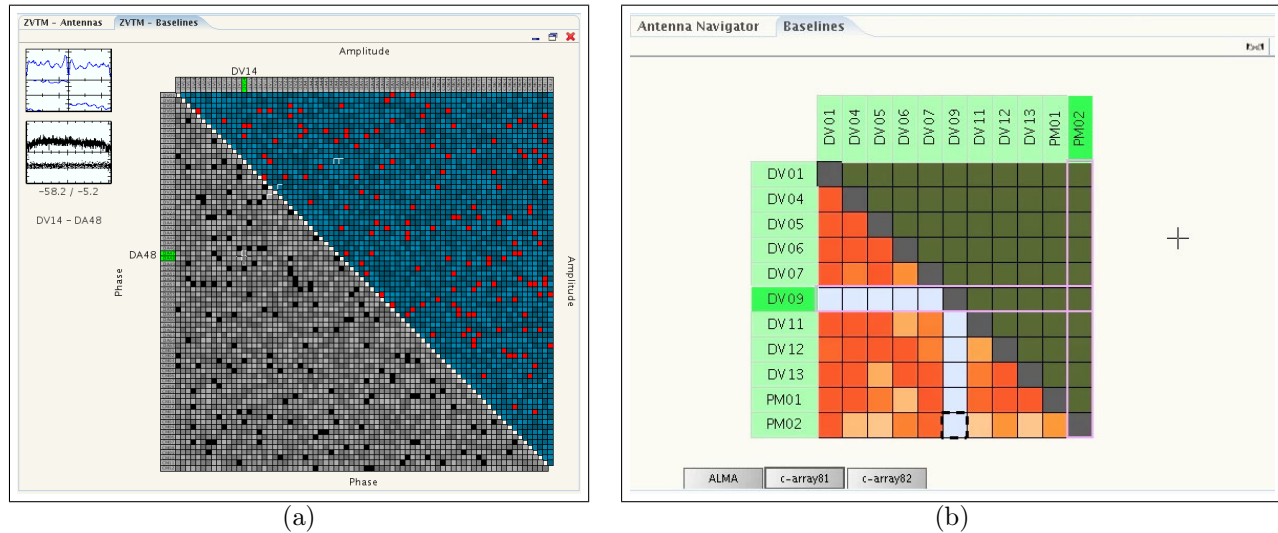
ZVTM - Antennas ZVTM - Baselines

Amplitude

DV14

-58.2 / -5.2

DV14 - DA48

DA48

Phase

Amplitude

Phase

(a)

Antenna Navigator Baselines

| | DV01 | DV04 | DV05 | DV06 | DV07 | DV09 | DV11 | DV12 | DV13 | PM01 | PM02 |
|---|---|---|---|---|---|---|---|---|---|---|---|
| DV01 | | | | | | | | | | | |
| DV04 | | | | | | | | | | | |
| DV05 | | | | | | | | | | | |
| DV06 | | | | | | | | | | | |
| DV07 | | | | | | | | | | | |
| DV09 | | | | | | | | | | | |
| DV11 | | | | | | | | | | | |
| DV12 | | | | | | | | | | | |
| DV13 | | | | | | | | | | | |
| PM01 | | | | | | | | | | | |
| PM02 | | | | | | | | | | | |

ALMA c-array81 c-array82

(b)